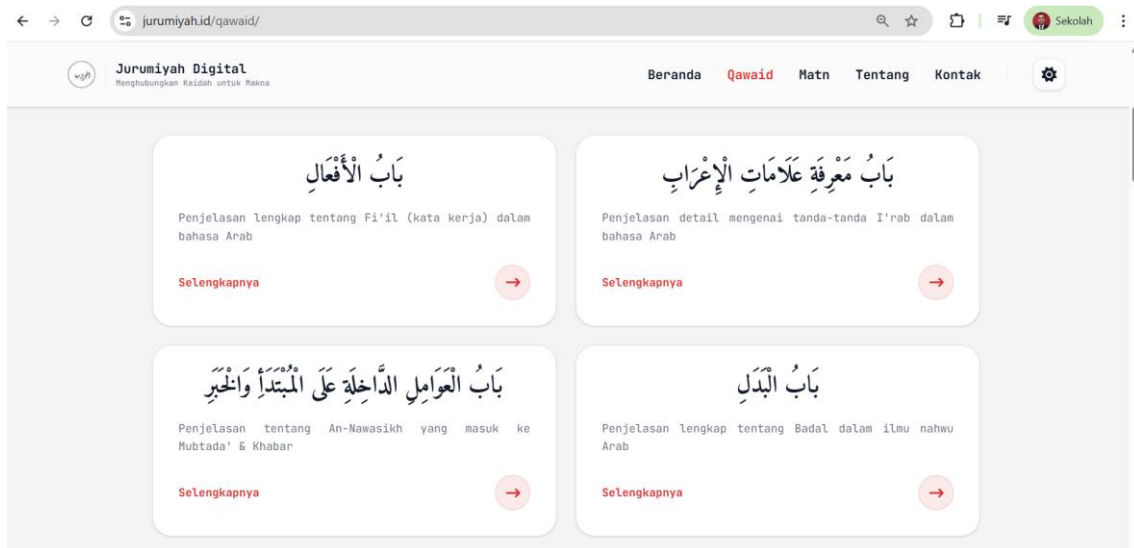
jurumiyah.id/qawaid/

Sekolah

Jurumiyah Digital
Menghubungkan Kaidah untuk Makna

Beranda Qawaid Matn Tentang Kontak

بَابُ مَعْرِفَةِ عَلَامَاتِ الْإِعْرَابِ

Penjelasan detail mengenai tanda-tanda I'rab dalam bahasa Arab

Selengkapnya

بَابُ الْأَفْعَالِ

Penjelasan lengkap tentang Fi'il (kata kerja) dalam bahasa Arab

Selengkapnya

بَابُ الْبَدَلِ

Penjelasan lengkap tentang Badal dalam ilmu nahwu Arab

Selengkapnya

بَابُ الْعَوَامِلِ الدَّاخِلَةِ عَلَى الْمُبْتَدَأِ وَالْخَبَرِ

Penjelasan tentang An-Nawasikh yang masuk ke Mubtada' & Khabar

Selengkapnya